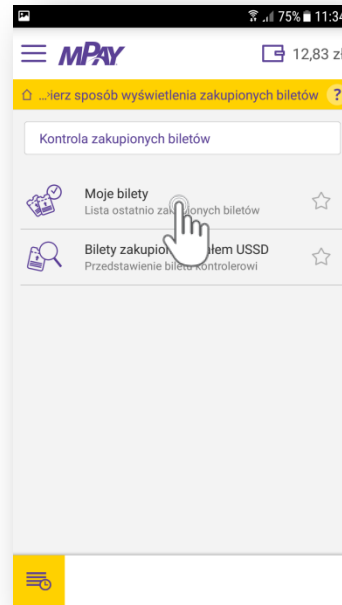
75% 11:34

mPAY

12,83 zł

...ierz sposób wyświetlenia zakupionych biletów ?

Kontrola zakupionych biletów

Moje bilety
Lista ostatnio za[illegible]nych biletów

Bilety zakupion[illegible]łem USSD
Przedstawienie biletu kontrolerowi